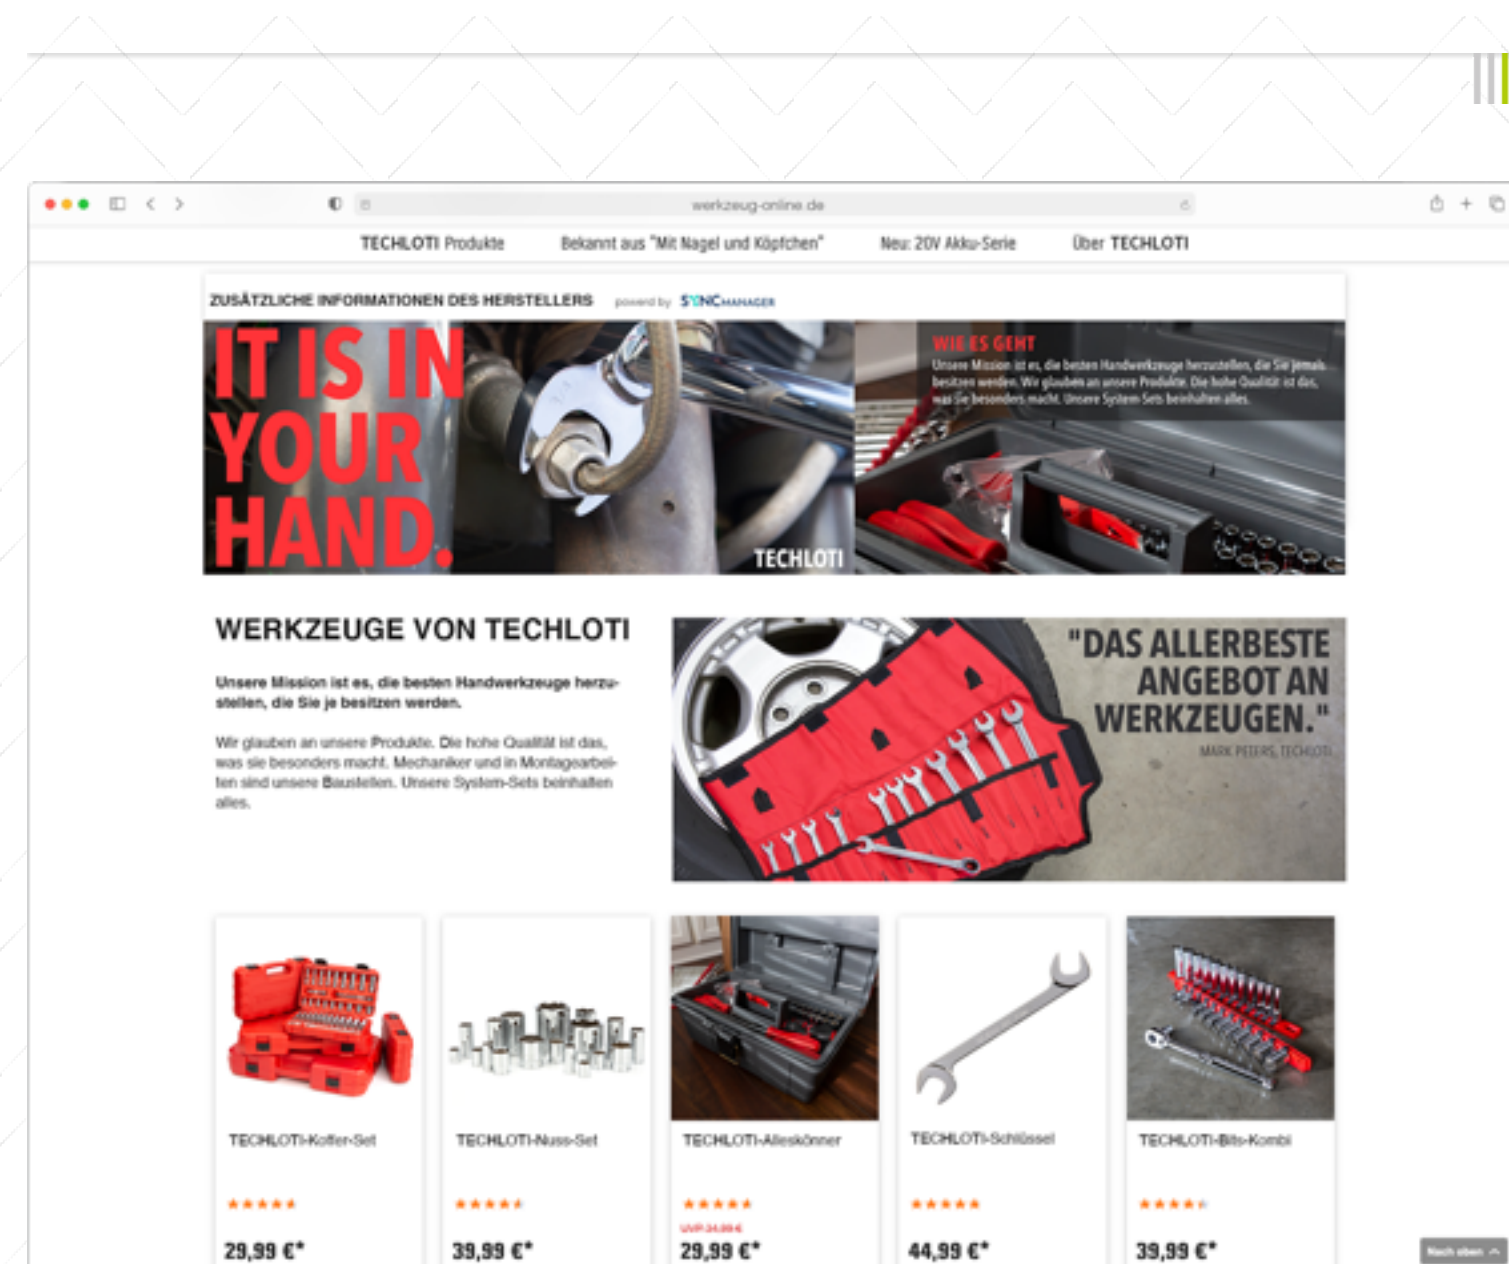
werkzeug-online.de

TECHLOTI Produkte Bekannt aus "Mit Nagel und Köpfchen" Neu: 20V Akku-Serie Über TECHLOTI

ZUSÄTZLICHE INFORMATIONEN DES HERSTELLERS powered by SYNCMANAGER

IT IS IN YOUR HAND.

TECHLOTI

WIE ES GEHT

Unsere Mission ist es, die besten Handwerkzeuge herzustellen, die Sie jemals besitzen werden. Wir glauben an unsere Produkte. Die hohe Qualität ist das, was sie besonders macht. Unsere System-Sets beinhalten alles.

WERKZEUGE VON TECHLOTI

Unsere Mission ist es, die besten Handwerkzeuge herzustellen, die Sie je besitzen werden.

Wir glauben an unsere Produkte. Die hohe Qualität ist das, was sie besonders macht. Mechaniker und in Montagearbeiten sind unsere Baustellen. Unsere System-Sets beinhalten alles.

"DAS ALLERBESTE ANGEBOT AN WERKZEUGEN."

MARK PEETERS, TECHLOTI

TECHLOTI-Koffer-Set
29,99 €*

TECHLOTI-Nuss-Set
39,99 €*

TECHLOTI-Alleskönner
UVP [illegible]
29,99 €*

TECHLOTI-Schlüssel
44,99 €*

TECHLOTI-Bits-Kombi
39,99 €*

Nach oben